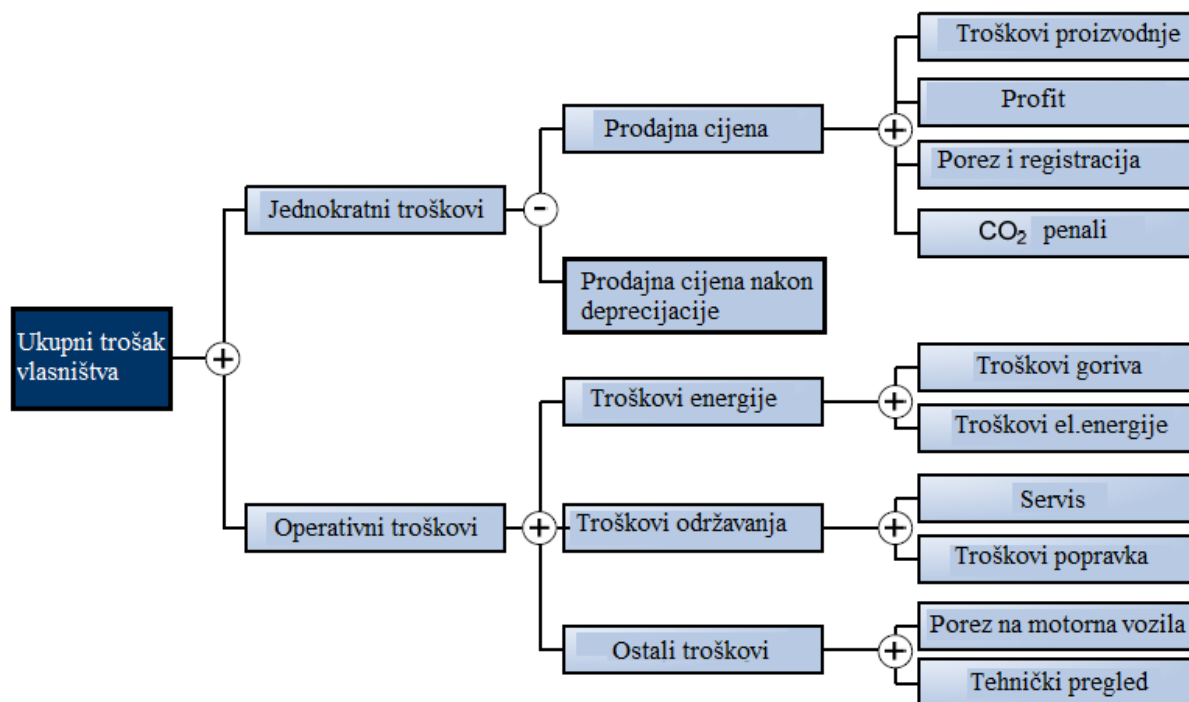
Ukupni trošak vlasništva

+

Jednokratni troškovi

-

Prodajna cijena

+

Troškovi proizvodnje

Profit

Porez i registracija

$CO_2$ penali

Prodajna cijena nakon deprecijacije

Operativni troškovi

+

Troškovi energije

+

Troškovi goriva

Troškovi el.energije

Troškovi održavanja

+

Servis

Troškovi popravka

Ostali troškovi

+

Porez na motorna vozila

Tehnički pregled